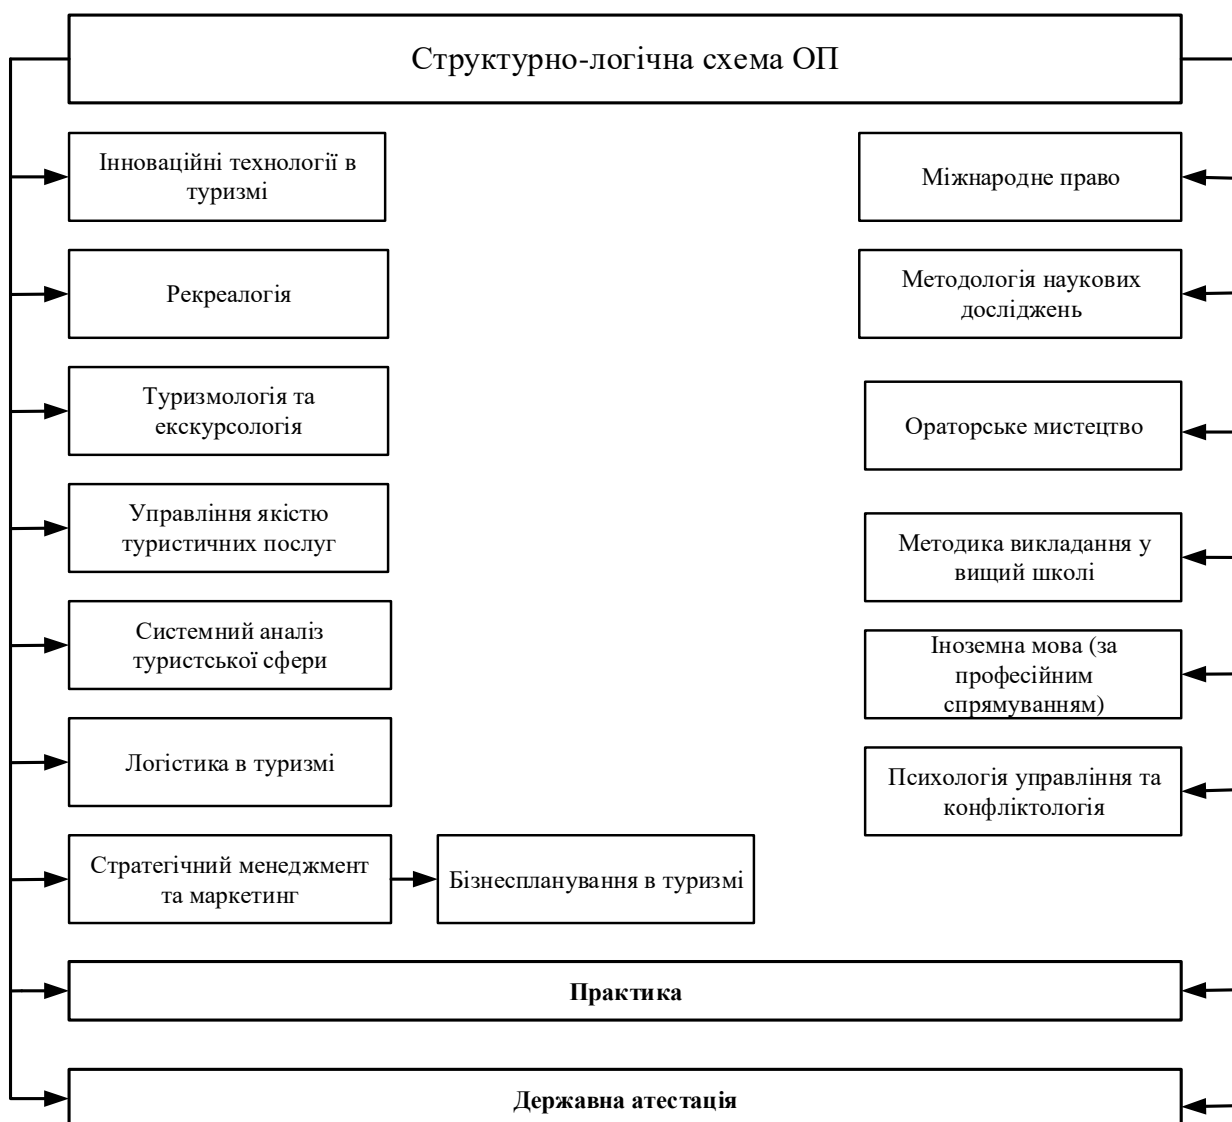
Структурно-логічна схема ОП

Інноваційні технології в туризмі

Рекреалогія

Туризмологія та екскурсологія

Управління якістю туристичних послуг

Системний аналіз туристської сфери

Логістика в туризмі

Стратегічний менеджмент та маркетинг

Бізнеспланування в туризмі

Міжнародне право

Методологія наукових досліджень

Ораторське мистецтво

Методика викладання у вищий школі

Іноземна мова (за професійним спрямуванням)

Психологія управління та конфліктологія

**Практика**

**Державна атестація**